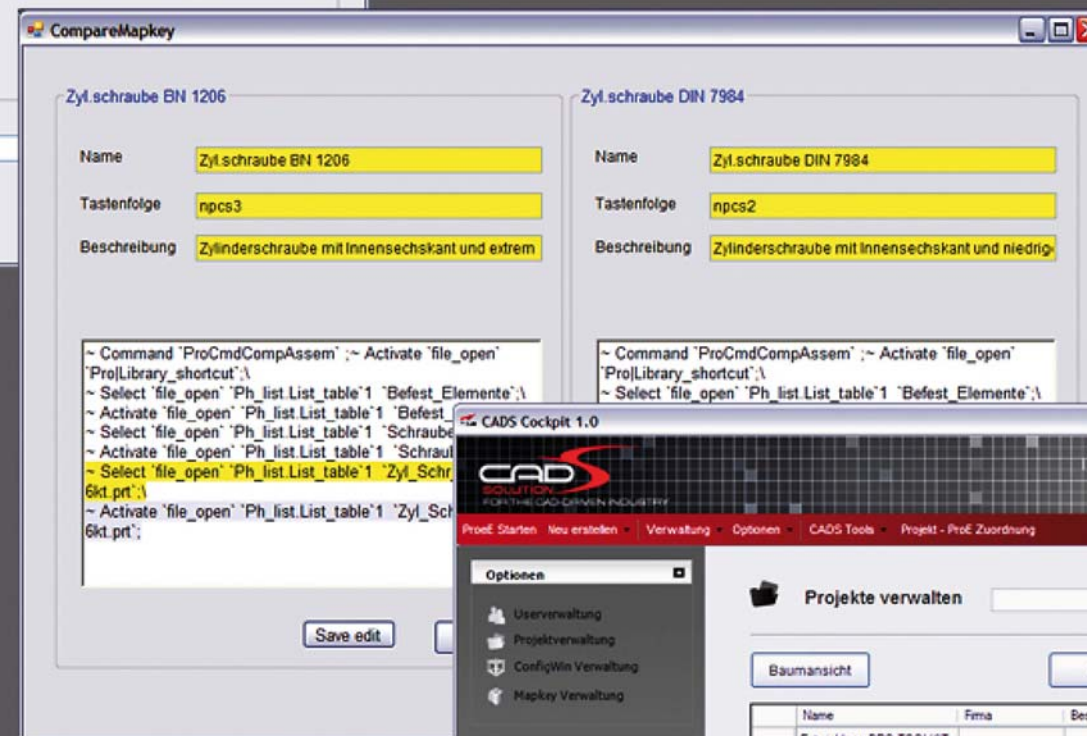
CompareMapkey

Zyl.schraube BN 1206

Name Zyl.schraube BN 1206

Tastenfolge npcs3

Beschreibung Zylinderschraube mit Innensechskant und extrem

~ Command `ProCmdCompAssem` ;~ Activate `file_open` `Pro|Library_shortcut`;\
~ Select `file_open` `Ph_list.List_table`1 `Befest_Elemente`;\
~ Activate `file_open` `Ph_list.List_table`1 `Befest_
~ Select `file_open` `Ph_list.List_table`1 `Schraube
~ Activate `file_open` `Ph_list.List_table`1 `Schraub
~ Select `file_open` `Ph_list.List_table`1 `Zyl_Schr
6kt.prt`;\
~ Activate `file_open` `Ph_list.List_table`1 `Zyl_Sch
6kt.prt`;

Save edit

Zyl.schraube DIN 7984

Name Zyl.schraube DIN 7984

Tastenfolge npcs2

Beschreibung Zylinderschraube mit Innensechskant und niedrig

~ Command `ProCmdCompAssem` ;~ Activate `file_open` `Pro|Library_shortcut`;\
~ Select `file_open` `Ph_list.List_table`1 `Befest_Elemente`;\

CADS Cockpit 1.0

CADS SOLUTION FOR THE CAD-DRIVEN INDUSTRY

ProE Starten Neu erstellen Verwaltung Optionen CADS Tools Projekt - ProE Zuordnung

Optionen

Userverwaltung
Projektverwaltung
ConfigWin Verwaltung
Mapkey Verwaltung

Projekte verwalten

Baumansicht

Name Firma Be